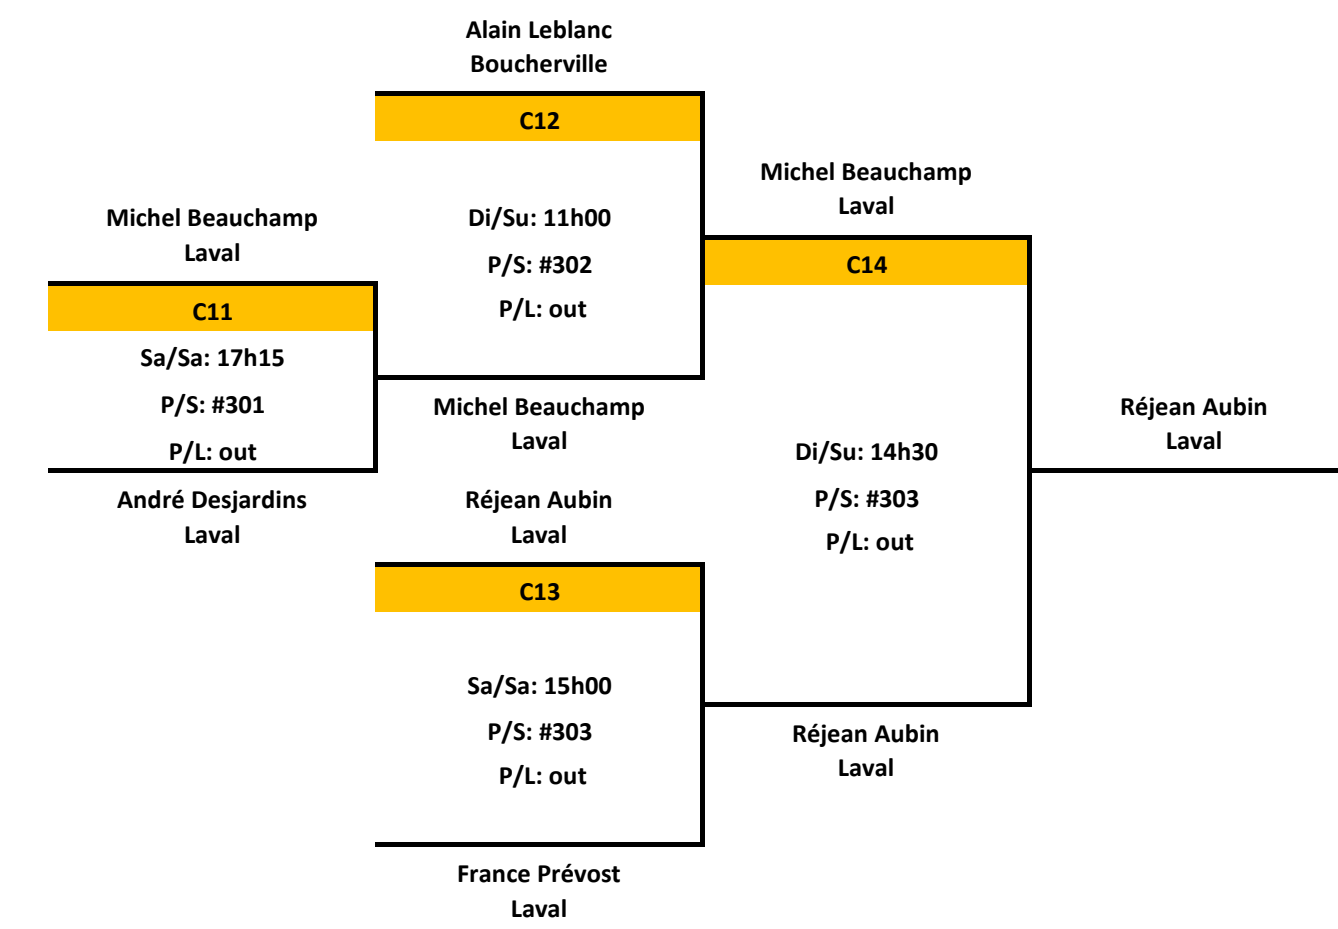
Alain Leblanc
Boucherville

C12

Di/Su: 11h00

P/S: #302

P/L: out

Michel Beauchamp
Laval

C14

Michel Beauchamp
Laval

C11

Sa/Sa: 17h15

P/S: #301

P/L: out

André Desjardins
Laval

Michel Beauchamp
Laval

Réjean Aubin
Laval

Di/Su: 14h30

P/S: #303

P/L: out

Réjean Aubin
Laval

C13

Sa/Sa: 15h00

P/S: #303

P/L: out

Réjean Aubin
Laval

France Prévost
Laval